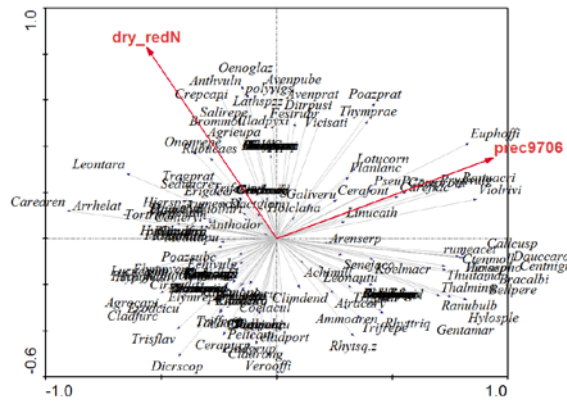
1.0

-0.6

-1.0

1.0

dry_redN

prec9706

Oenoglaz
Anthvuln
Avenpube
Crepcapi
polyygs
Avenprat
Poazprat
Lathspz
Dirpusi
Salirepe
Thymprae
Festrubr
Bromnoll
Cladpyxi
Vicisati
Agrieupa
Onon
Euphoffi
Leontara
Lotucorn
Planlanc
Trapprat
Cerafont
Sedu
Galiveru
Carearen
Arrhelat
Linucath
Tort
Anthodor
Arenserp
Poazsube
rungacet
Callcusp
Dauccaro
Centmgen
Thalictr
Polycalbi
Cladfurc
Agrocap
Cir
Achim
Senecio
Koelmacr
Climdend
Airacar
Ranubulb
Hylosple
Ammoaren
Trifrepe
Gentamar
Trisflav
Rhytsq.z
Pellcan
Hudport
Cerapum
Dicrscop
Verooffi